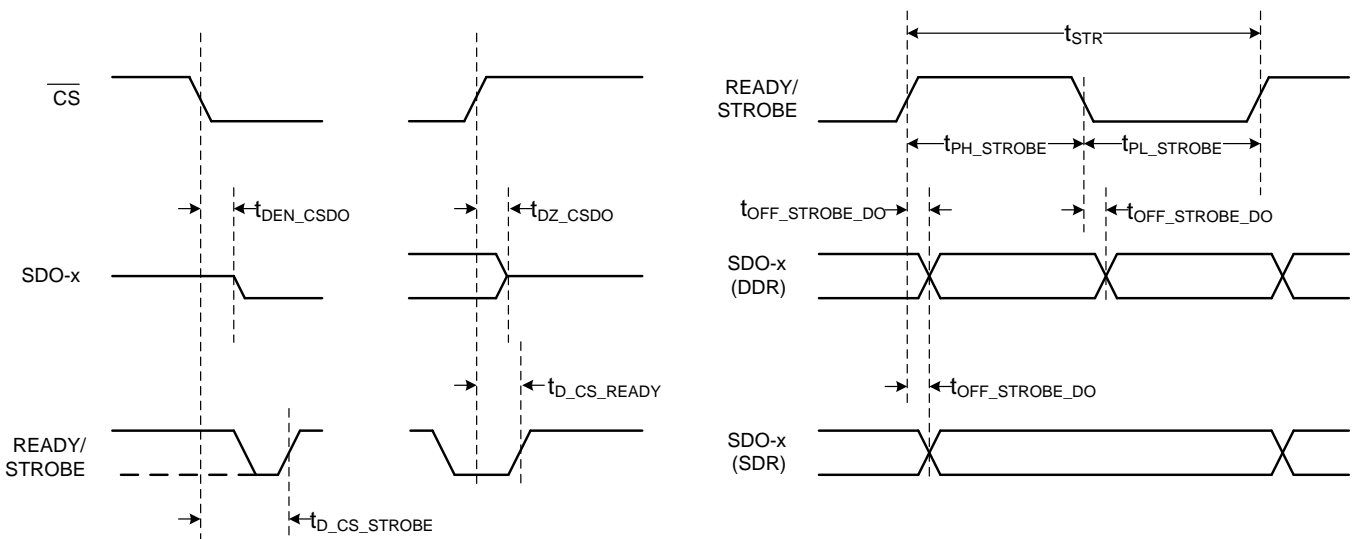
$\overline{CS}$

$t_{DEN\_CSDO}$

$t_{DZ\_CSDO}$

SDO-x

$t_{D\_CS\_READY}$

READY/ STROBE

$t_{D\_CS\_STROBE}$

$t_{STR}$

READY/ STROBE

$t_{PH\_STROBE}$

$t_{PL\_STROBE}$

$t_{OFF\_STROBE\_DO}$

$t_{OFF\_STROBE\_DO}$

SDO-x (DDR)

$t_{OFF\_STROBE\_DO}$

SDO-x (SDR)